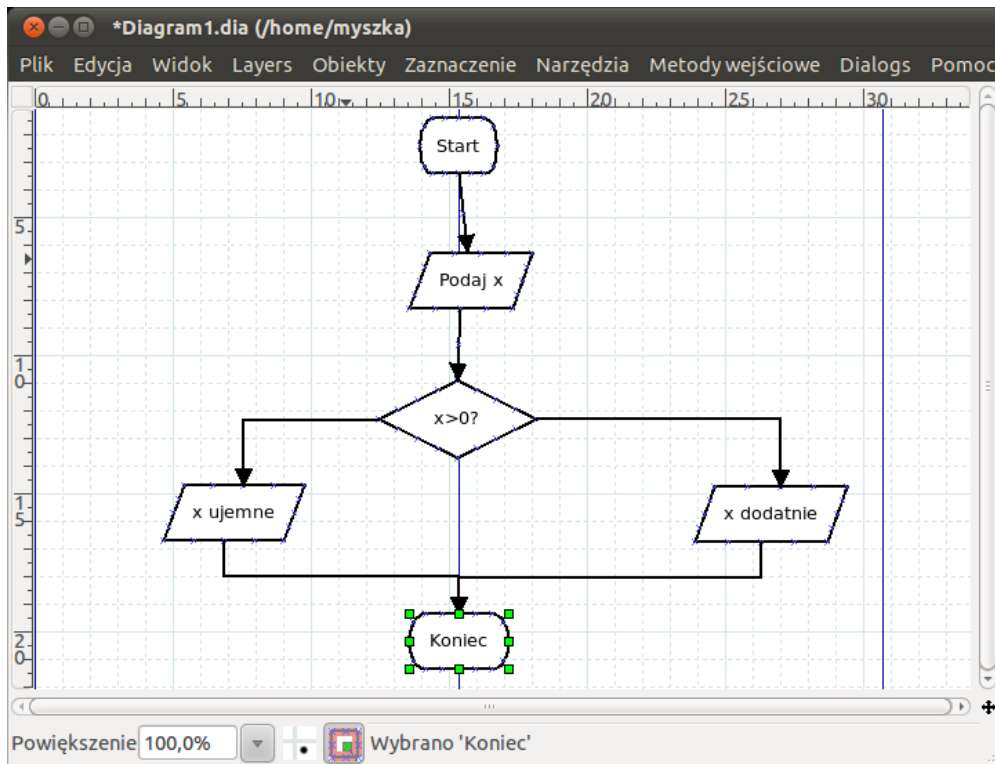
*Diagram1.dia (/home/myszka)

Plik Edycja Widok Layers Obiekty Zaznaczenie Narzędzia Metody wejściowe Dialogs Pomoc

0 5 10 15 20 25 30

5

10

15

20

Start

Podaj x

x>0?

x ujemne

x dodatnie

Koniec

Powiększenie 100,0%

Wybrano 'Koniec'